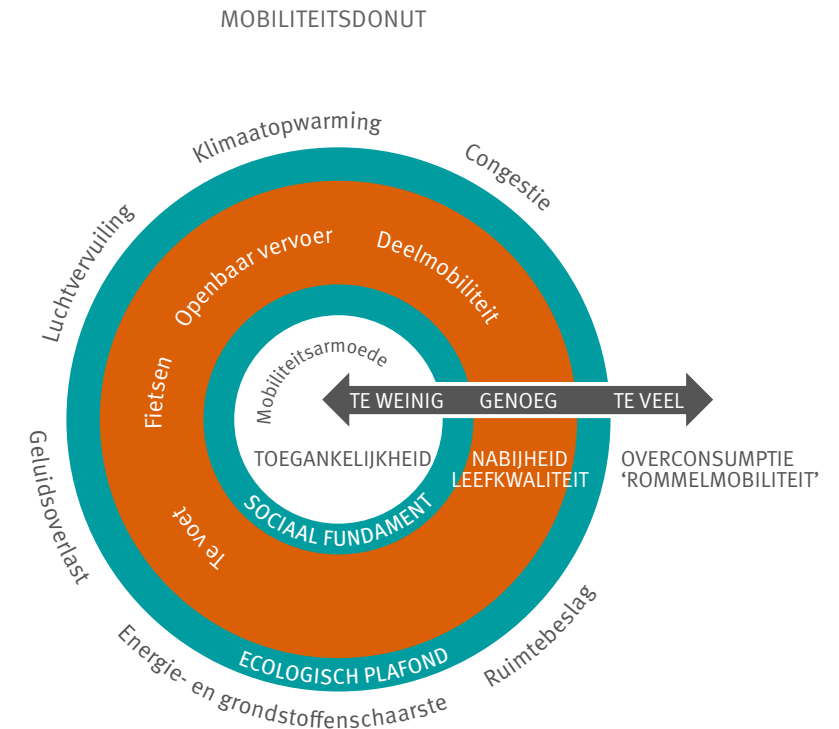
MOBILITEITSDONUT

Klimaatopwarming

Congestie

Luchtvervuiling

Openbaar vervoer

Deelmobiliteit

Mobiliteitsarmoede

Fietsen

TE WEINIG GENOEG TE VEEL

TOEGANKELIJKHEID

NABIJHEID LEEFKWALITEIT

OVERCONSUMPTIE ‘ROMMELMOBILITEIT’

Geluidsoverlast

Te voet

SOCIAAL FUNDAMENT

Ruimtebeslag

ECOLOGISCH PLAFOND

Energie- en grondstoffenschaarste